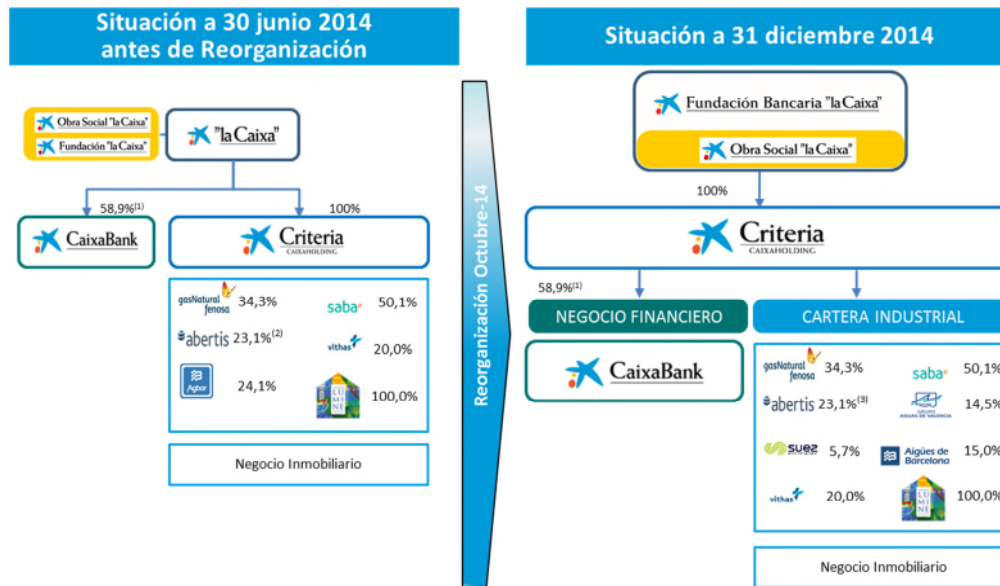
Situación a 30 junio 2014
antes de Reorganización

Obra Social "la Caixa"
Fundación "la Caixa"

"la Caixa"

58,9%$^{(1)}$

100%

CaixaBank

Criteria
CAIXAHOLDING

gasNatural fenosa 34,3%
saba 50,1%
abertis 23,1%$^{(2)}$
vithas 20,0%
Agbar 24,1%
LUMINE 100,0%

Negocio Inmobiliario

Reorganización Octubre-14

Situación a 31 diciembre 2014

Fundación Bancaria "la Caixa"

Obra Social "la Caixa"

100%

Criteria
CAIXAHOLDING

58,9%$^{(1)}$

NEGOCIO FINANCIERO

CARTERA INDUSTRIAL

CaixaBank

gasNatural fenosa 34,3%
saba 50,1%
abertis 23,1%$^{(3)}$
GRUPO AGUAS DE VALENCIA 14,5%
suez 5,7%
Aigües de Barcelona 15,0%
vithas 20,0%
LUMINE 100,0%

Negocio Inmobiliario